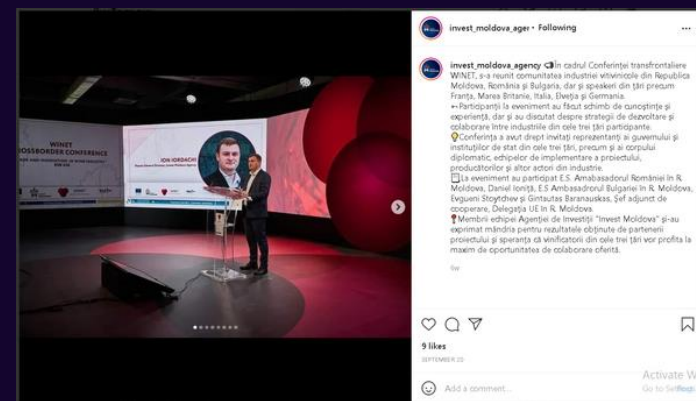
WINET
ROSSBORDER CONFERENCE

ION IORDACHI

invest_moldova_ager • Following

invest_moldova_agency În cadrul Conferinței transfrontaliere WINET, s-a reunit comunitatea industriei vitivinicole din Republica Moldova, România și Bulgaria, dar și speakeri din țări precum Franța, Marea Britanie, Italia, Elveția și Germania.
Participanții la eveniment au făcut schimb de cunoștințe și experiență, dar și au discutat despre strategii de dezvoltare și colaborare între industriile din cele trei țări participante.
Conferința a avut drept invitați reprezentanți ai guvernului și instituțiilor de stat din cele trei țări, precum și ai corpului diplomatic, echipelor de implementare a proiectului, producătorilor și altor actori din industrie.
La eveniment au participat E.S. Ambasadorul României în R. Moldova, Daniel Ioniță, E.S Ambasadorul Bulgariei în R. Moldova, Evgueni Stoytchev și Gintautas Baranauskas, Șef adjunct de cooperare, Delegația UE în R. Moldova.
Membrii echipei Agenției de Investiții "Invest Moldova" și-au exprimat mândria pentru rezultatele obținute de partenerii proiectului și speranța că vinificatorii din cele trei țări vor profita la maxim de oportunitatea de colaborare oferită.

9w

9 likes
SEPTEMBER 20

Add a comment...

Activate W
Go to Settings